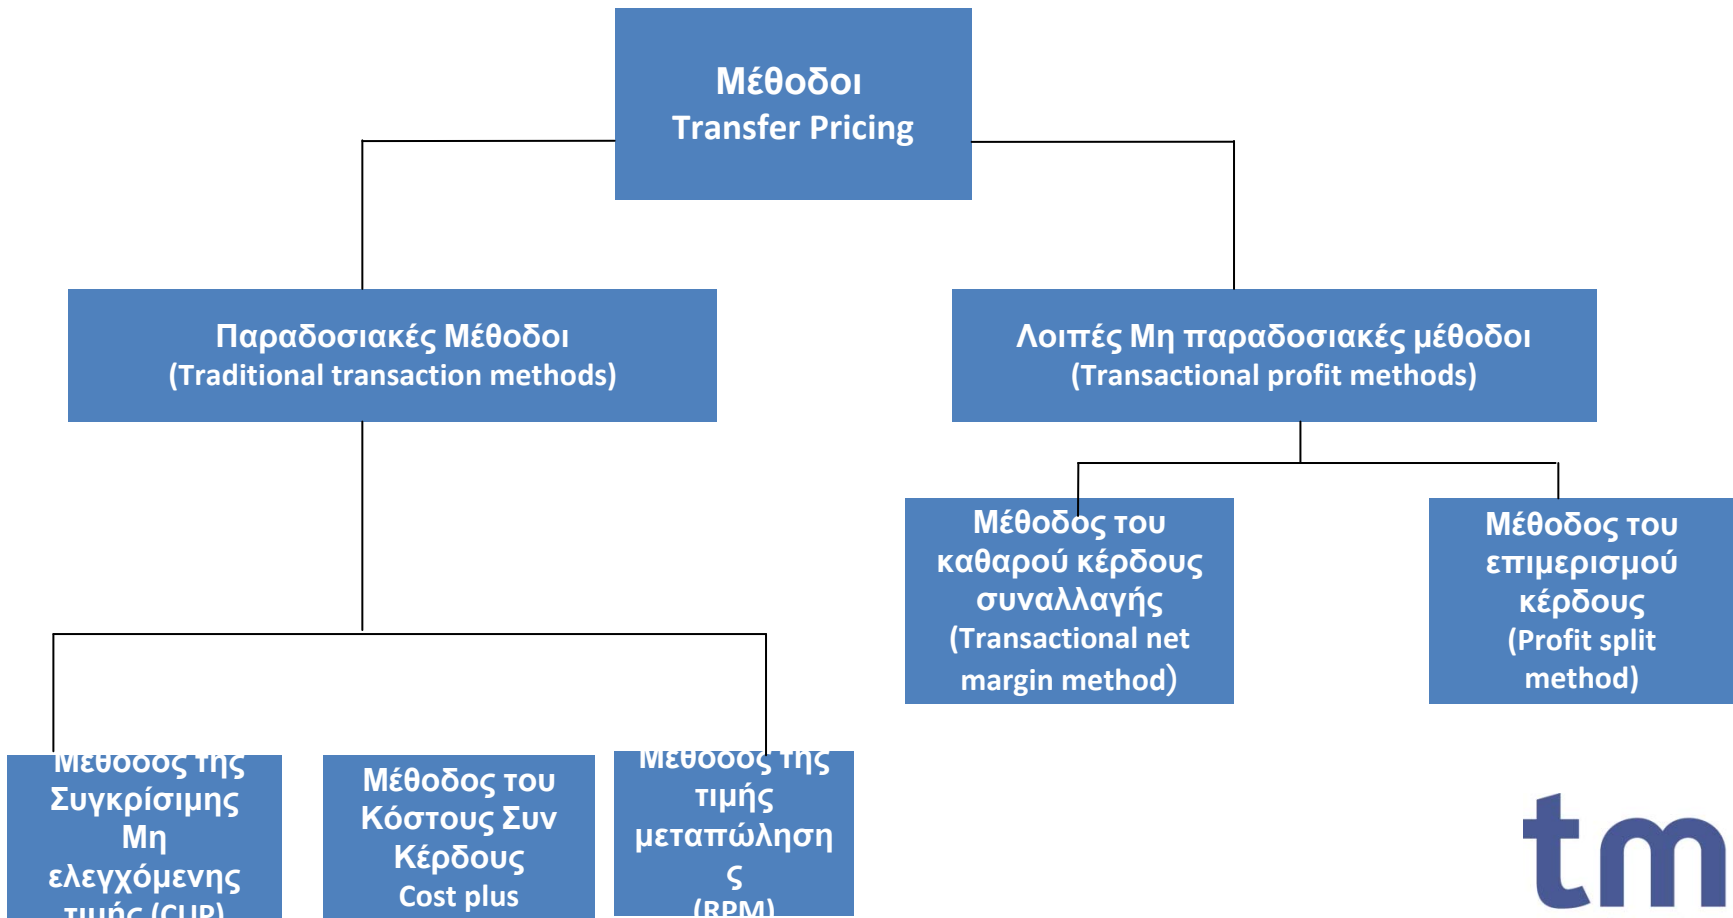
Μέθοδοι
Transfer Pricing

Παραδοσιακές Μέθοδοι
(Traditional transaction methods)

Λοιπές Μη παραδοσιακές μέθοδοι
(Transactional profit methods)

Μέθοδος του καθαρού κέρδους συναλλαγής (Transactional net margin method)

Μέθοδος του επιμερισμού κέρδους (Profit split method)

Μέθοδος της Συγκρίσιμης Μη ελεγχόμενης τιμής (CUP)

Μέθοδος του Κόστους Συν Κέρδους
Cost plus

Μέθοδος της τιμής μεταπώλησης
(RPM)

tm